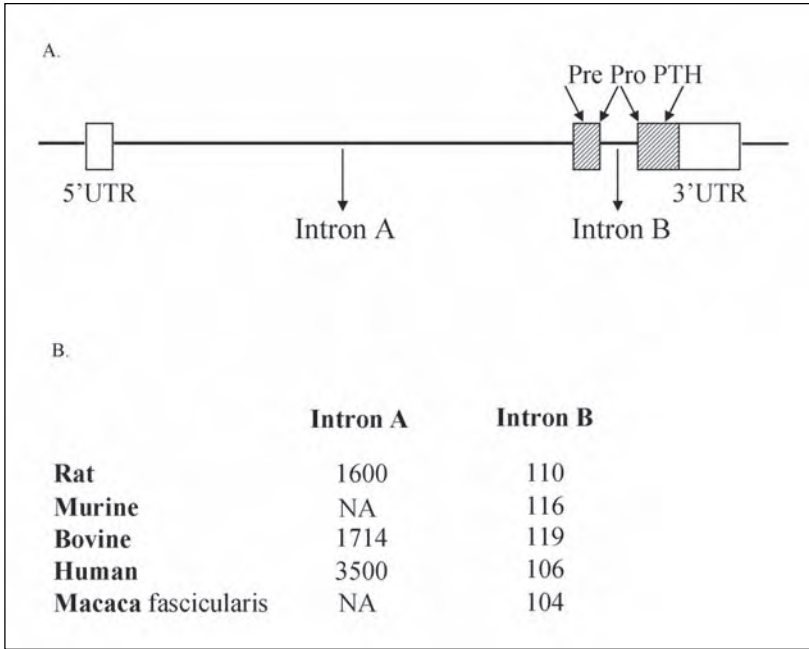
A.

Pre Pro PTH

5'UTR

3'UTR

Intron A

Intron B

B.

| | Intron A | Intron B |
|---|---|---|
| **Rat** | 1600 | 110 |
| **Murine** | NA | 116 |
| **Bovine** | 1714 | 119 |
| **Human** | 3500 | 106 |
| **Macaca** fascicularis | NA | 104 |